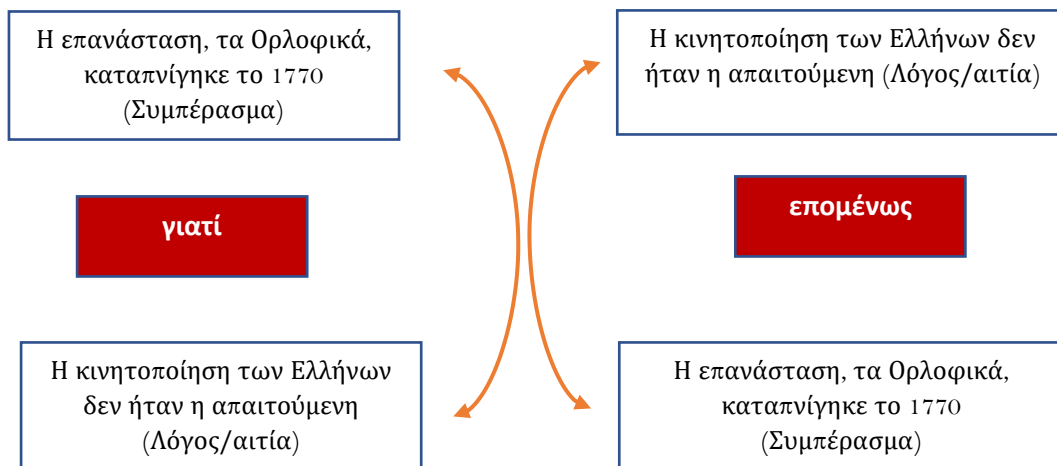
Η επανάσταση, τα Ορλοφικά, καταπνίγηκε το 1770 (Συμπέρασμα)

Η κινητοποίηση των Ελλήνων δεν ήταν η απαιτούμενη (Λόγος/αιτία)

γιατί

επομένως

Η κινητοποίηση των Ελλήνων δεν ήταν η απαιτούμενη (Λόγος/αιτία)

Η επανάσταση, τα Ορλοφικά, καταπνίγηκε το 1770 (Συμπέρασμα)